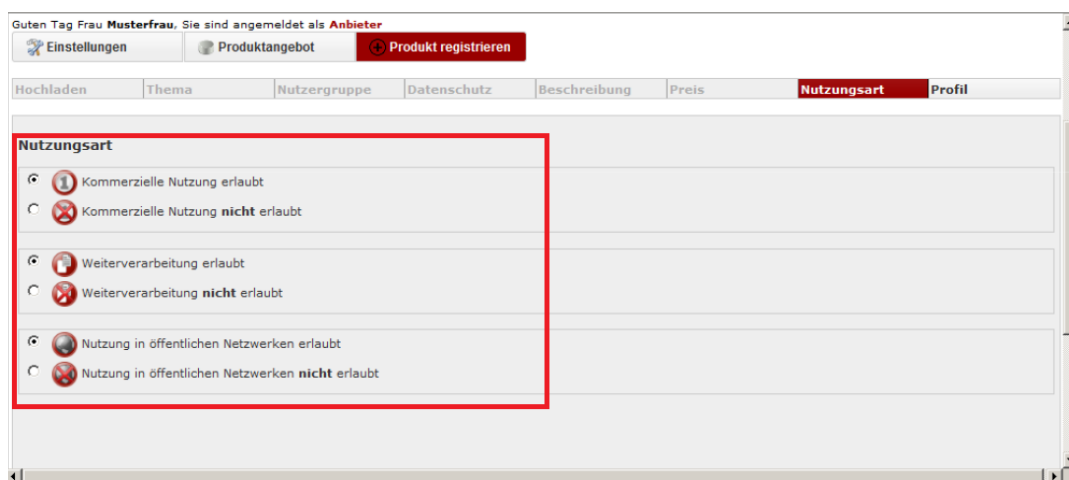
Guten Tag Frau **Musterfrau**, Sie sind angemeldet als **Anbieter**

Einstellungen | Produktangebot | Produkt registrieren

Hochladen | Thema | Nutzergruppe | Datenschutz | Beschreibung | Preis | Nutzungsart | Profil

Nutzungsart

Kommerzielle Nutzung erlaubt

Kommerzielle Nutzung **nicht** erlaubt

Weiterverarbeitung erlaubt

Weiterverarbeitung **nicht** erlaubt

Nutzung in öffentlichen Netzwerken erlaubt

Nutzung in öffentlichen Netzwerken **nicht** erlaubt